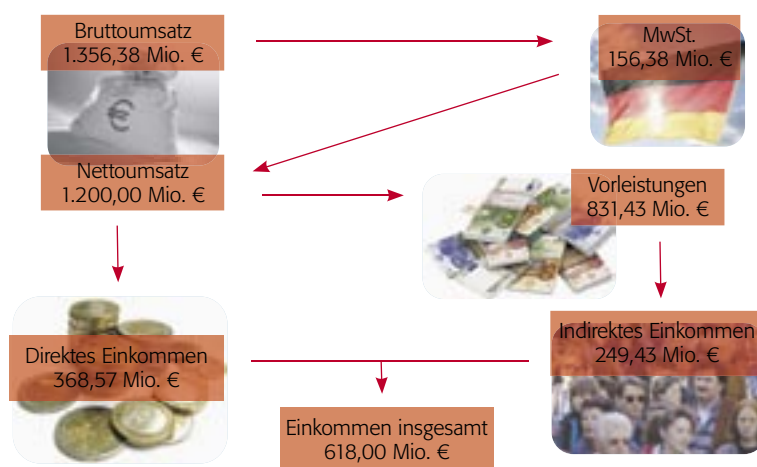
Bruttoumsatz
1.356,38 Mio. €

MwSt.
156,38 Mio. €

€

Nettoumsatz
1.200,00 Mio. €

Vorleistungen
831,43 Mio. €

Direktes Einkommen
368,57 Mio. €

Indirektes Einkommen
249,43 Mio. €

Einkommen insgesamt
618,00 Mio. €